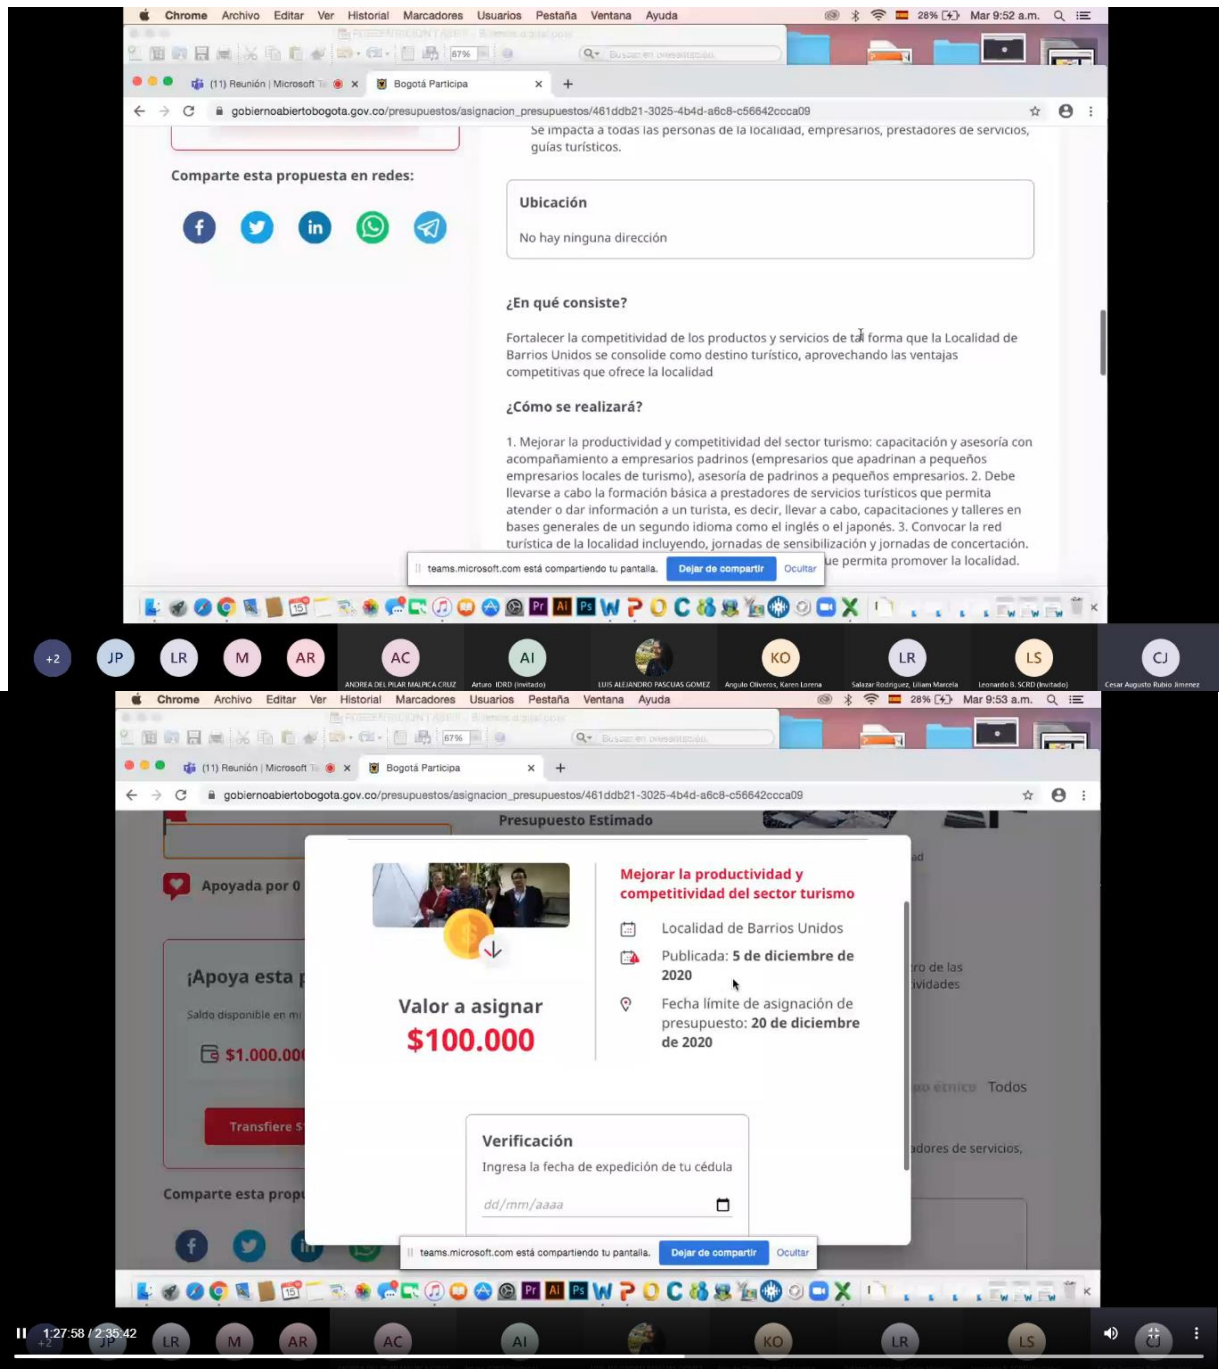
Chrome Archivo Editar Ver Historial Marcadores Usuarios Pestaña Ventana Ayuda
28% Mar 9:52 a.m.

(11) Reunión | Microsoft Te
Bogotá Participa

gobiernoabiertobogota.gov.co/presupuestos/asignacion_presupuestos/461ddb21-3025-4b4d-a6c8-c56642ccca09

Se impacta a todas las personas de la localidad, empresarios, prestadores de servicios, guías turísticos.

Comparte esta propuesta en redes:

Ubicación

No hay ninguna dirección

¿En qué consiste?

Fortalecer la competitividad de los productos y servicios de tal forma que la Localidad de Barrios Unidos se consolide como destino turístico, aprovechando las ventajas competitivas que ofrece la localidad

¿Cómo se realizará?

1. Mejorar la productividad y competitividad del sector turismo: capacitación y asesoría con acompañamiento a empresarios padrinos (empresarios que apadrinan a pequeños empresarios locales de turismo), asesoría de padrinos a pequeños empresarios. 2. Debe llevarse a cabo la formación básica a prestadores de servicios turísticos que permita atender o dar información a un turista, es decir, llevar a cabo, capacitaciones y talleres en bases generales de un segundo idioma como el inglés o el japonés. 3. Convocar la red turística de la localidad incluyendo, jornadas de sensibilización y jornadas de concertación. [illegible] ue permita promover la localidad.

teams.microsoft.com está compartiendo tu pantalla. Dejar de compartir Ocultar

+2 JP LR M AR AC ANDREA DEL PILAR MALPICA CRUZ AI Arturo IDRD (invitado) LUIS ALEJANDRO PASCUAS GOMEZ KO Angulo Oliveros, Karen Lorena LR Salazar Rodriguez, Liliam Marcela LS Leonardo B. SCRD (Invitado) CJ Cesar Augusto Rubio Jimenez

Chrome Archivo Editar Ver Historial Marcadores Usuarios Pestaña Ventana Ayuda
28% Mar 9:53 a.m.

(11) Reunión | Microsoft Te
Bogotá Participa

gobiernoabiertobogota.gov.co/presupuestos/asignacion_presupuestos/461ddb21-3025-4b4d-a6c8-c56642ccca09

Presupuesto Estimado

Apoyada por 0

¡Apoya esta p

Saldo disponible en mi

$1.000.00

Transfiere

Comparte esta prop

Valor a asignar
$100.000

Mejorar la productividad y competitividad del sector turismo

Localidad de Barrios Unidos

Publicada: 5 de diciembre de 2020

Fecha límite de asignación de presupuesto: 20 de diciembre de 2020

Verificación

Ingresa la fecha de expedición de tu cédula

dd/mm/aaaa

ro de las ividades

Todos

adores de servicios,

teams.microsoft.com está compartiendo tu pantalla. Dejar de compartir Ocultar

1:27:58 / 2:35:42